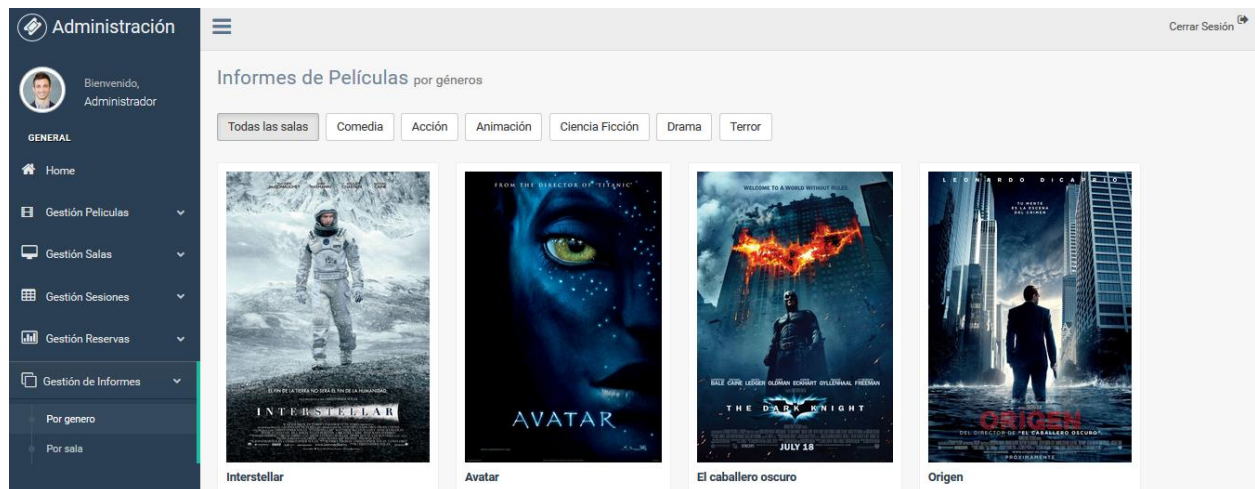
Administración

Bienvenido,
Administrador

GENERAL

Home

Gestión Peliculas

Gestión Salas

Gestión Sesiones

Gestión Reservas

Gestión de Informes

Por genero

Por sala

Cerrar Sesión

Informes de Películas por géneros

Todas las salas | Comedia | Acción | Animación | Ciencia Ficción | Drama | Terror

EL FIN DE LA TIERRA NO SERÁ EL FIN DE LA HUMANIDAD
INTERSTELLAR

Interstellar

FROM THE DIRECTOR OF TITANIC
AVATAR

Avatar

WELCOME TO A WORLD WITHOUT RULES
BALE CAINE LEDGER OLDMAN ECKHART GYLLENHAAL FREEMAN
THE DARK KNIGHT
JULY 18

El caballero oscuro

LEONARDO DICAPRIO
TU MENTE ES LA ESCENA DEL CRIMEN
ORIGEN
DEL DIRECTOR DE "EL CABALLERO OSCURO"
PROXIMAMENTE

Origen